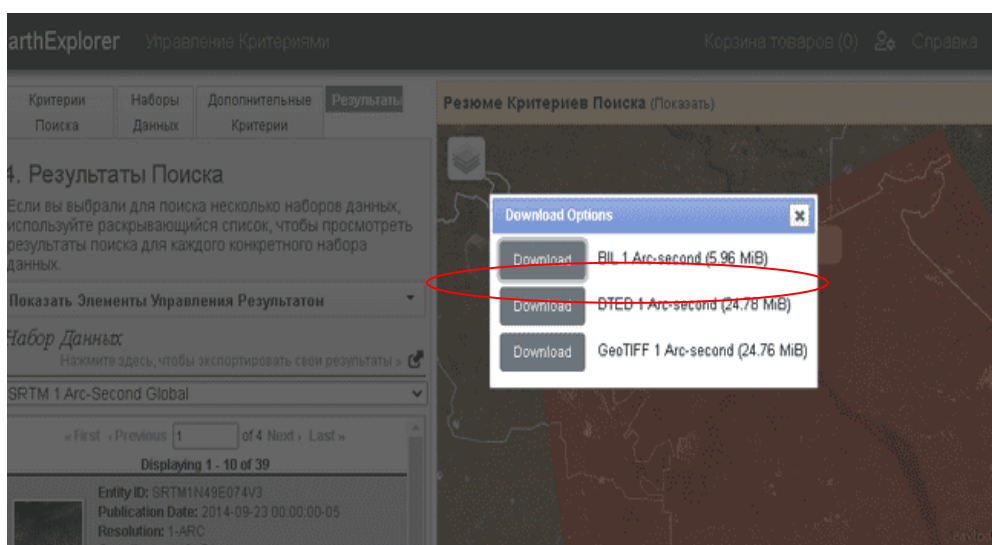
arthExplorer Управление Критериями

Корзина товаров (0) Справка

Критерии Поиска | Наборы Данных | Дополнительные Критерии | Результаты

Резюме Критериев Поиска (Показать)

4. Результаты Поиска

Если вы выбрали для поиска несколько наборов данных, используйте раскрывающийся список, чтобы просмотреть результаты поиска для каждого конкретного набора данных.

Показать Элементы Управления Результатом

Набор Данных

Нажмите здесь, чтобы экспортировать свои результаты »

SRTM 1 Arc-Second Global

« First ‹ Previous 1 of 4 Next › Last »

Displaying 1 - 10 of 39

Entity ID: SRTM1N49E074V3
Publication Date: 2014-09-23 00:00:00-05
Resolution: 1-ARC

Download Options

Download BIL 1 Arc-second (5.96 MiB)

Download DTED 1 Arc-second (24.78 MiB)

Download GeoTIFF 1 Arc-second (24.76 MiB)